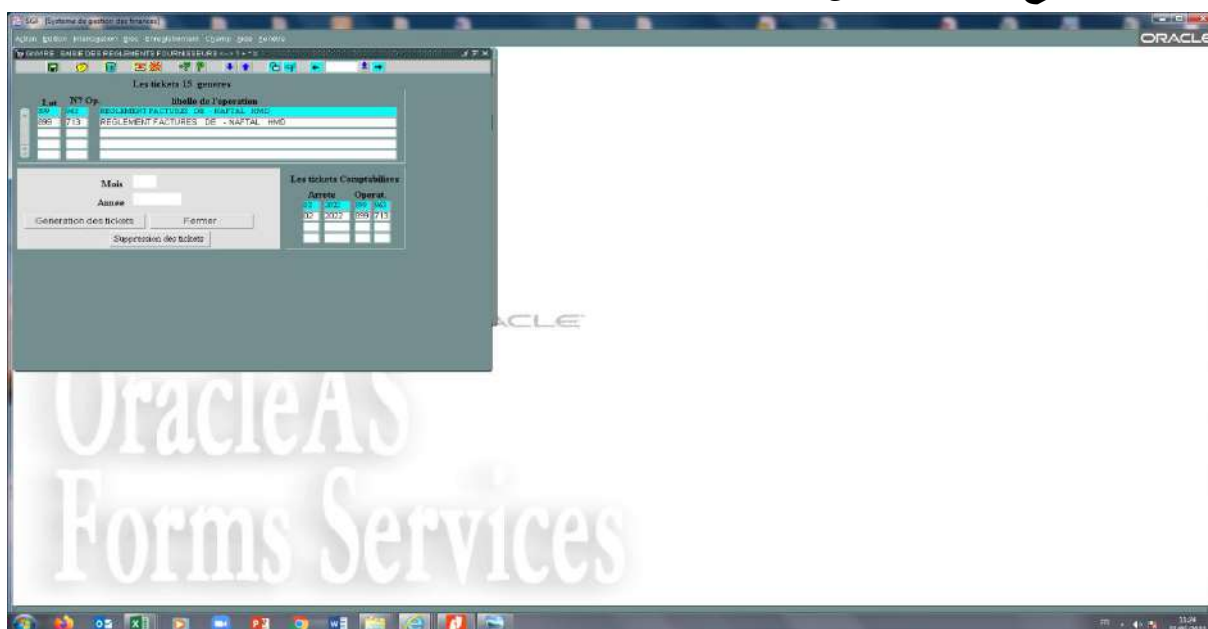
SGF [Systeme de gestion des finances]

Action Edition Interrogation Bloc Enregistrement Champ Aide Fenêtre

ORACLE

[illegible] SAISIE DES REGLEMENTS FOURNISSEURS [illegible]

Les tickets 15 generes

| Lot | N° Op. | libelle de l'operation |
|---|---|---|
| 899 | 963 | REGLEMENT FACTURES DE - NAFTAL HMD |
| 899 | 713 | REGLEMENT FACTURES DE - NAFTAL HMD |

Mois

Annee

Generation des tickets

Fermer

Suppression des tickets

Les tickets Comptabilises

| Arrete | | Operat. | |
|---|---|---|---|
| 02 | 2022 | 899 | 963 |
| 02 | 2022 | 899 | 713 |

ORACLE

OracleAS
Forms Services

11:24